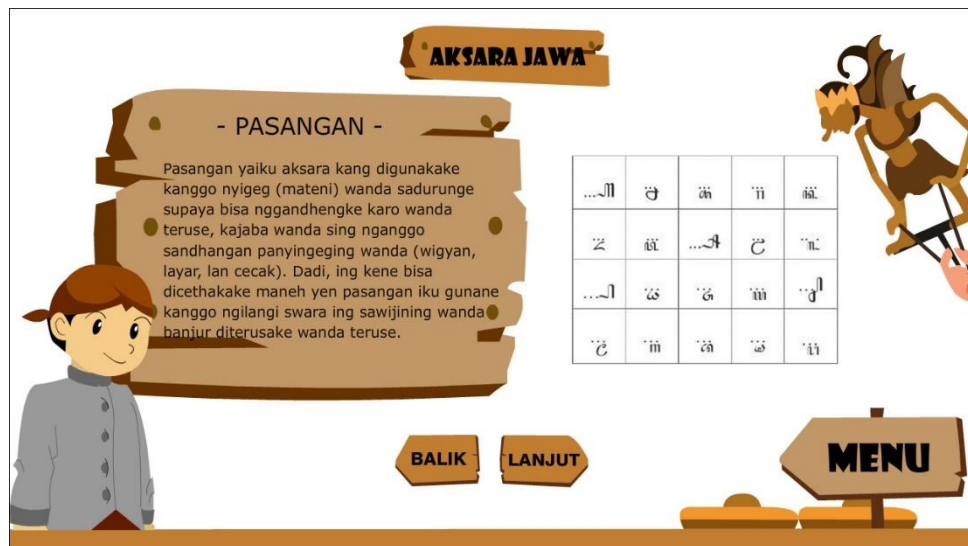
AKSARA JAWA

- PASANGAN -

Pasangan yaiku aksara kang digunakake kanggo nyigeg (mateni) wanda sadurunge supaya bisa nggandhengke karo wanda teruse, kajaba wanda sing nganggo sandhangan panyingeging wanda (wigyan, layar, lan cecak). Dadi, ing kene bisa dicethakake maneh yen pasangan iku gunane kanggo ngilangi swara ing sawijining wanda banjur diterusake wanda teruse.

| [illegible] | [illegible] | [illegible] | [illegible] | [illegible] |
|---|---|---|---|---|
| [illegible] | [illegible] | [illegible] | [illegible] | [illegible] |
| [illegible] | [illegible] | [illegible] | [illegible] | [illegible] |
| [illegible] | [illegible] | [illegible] | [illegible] | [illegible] |

BALIK

LANJUT

MENU